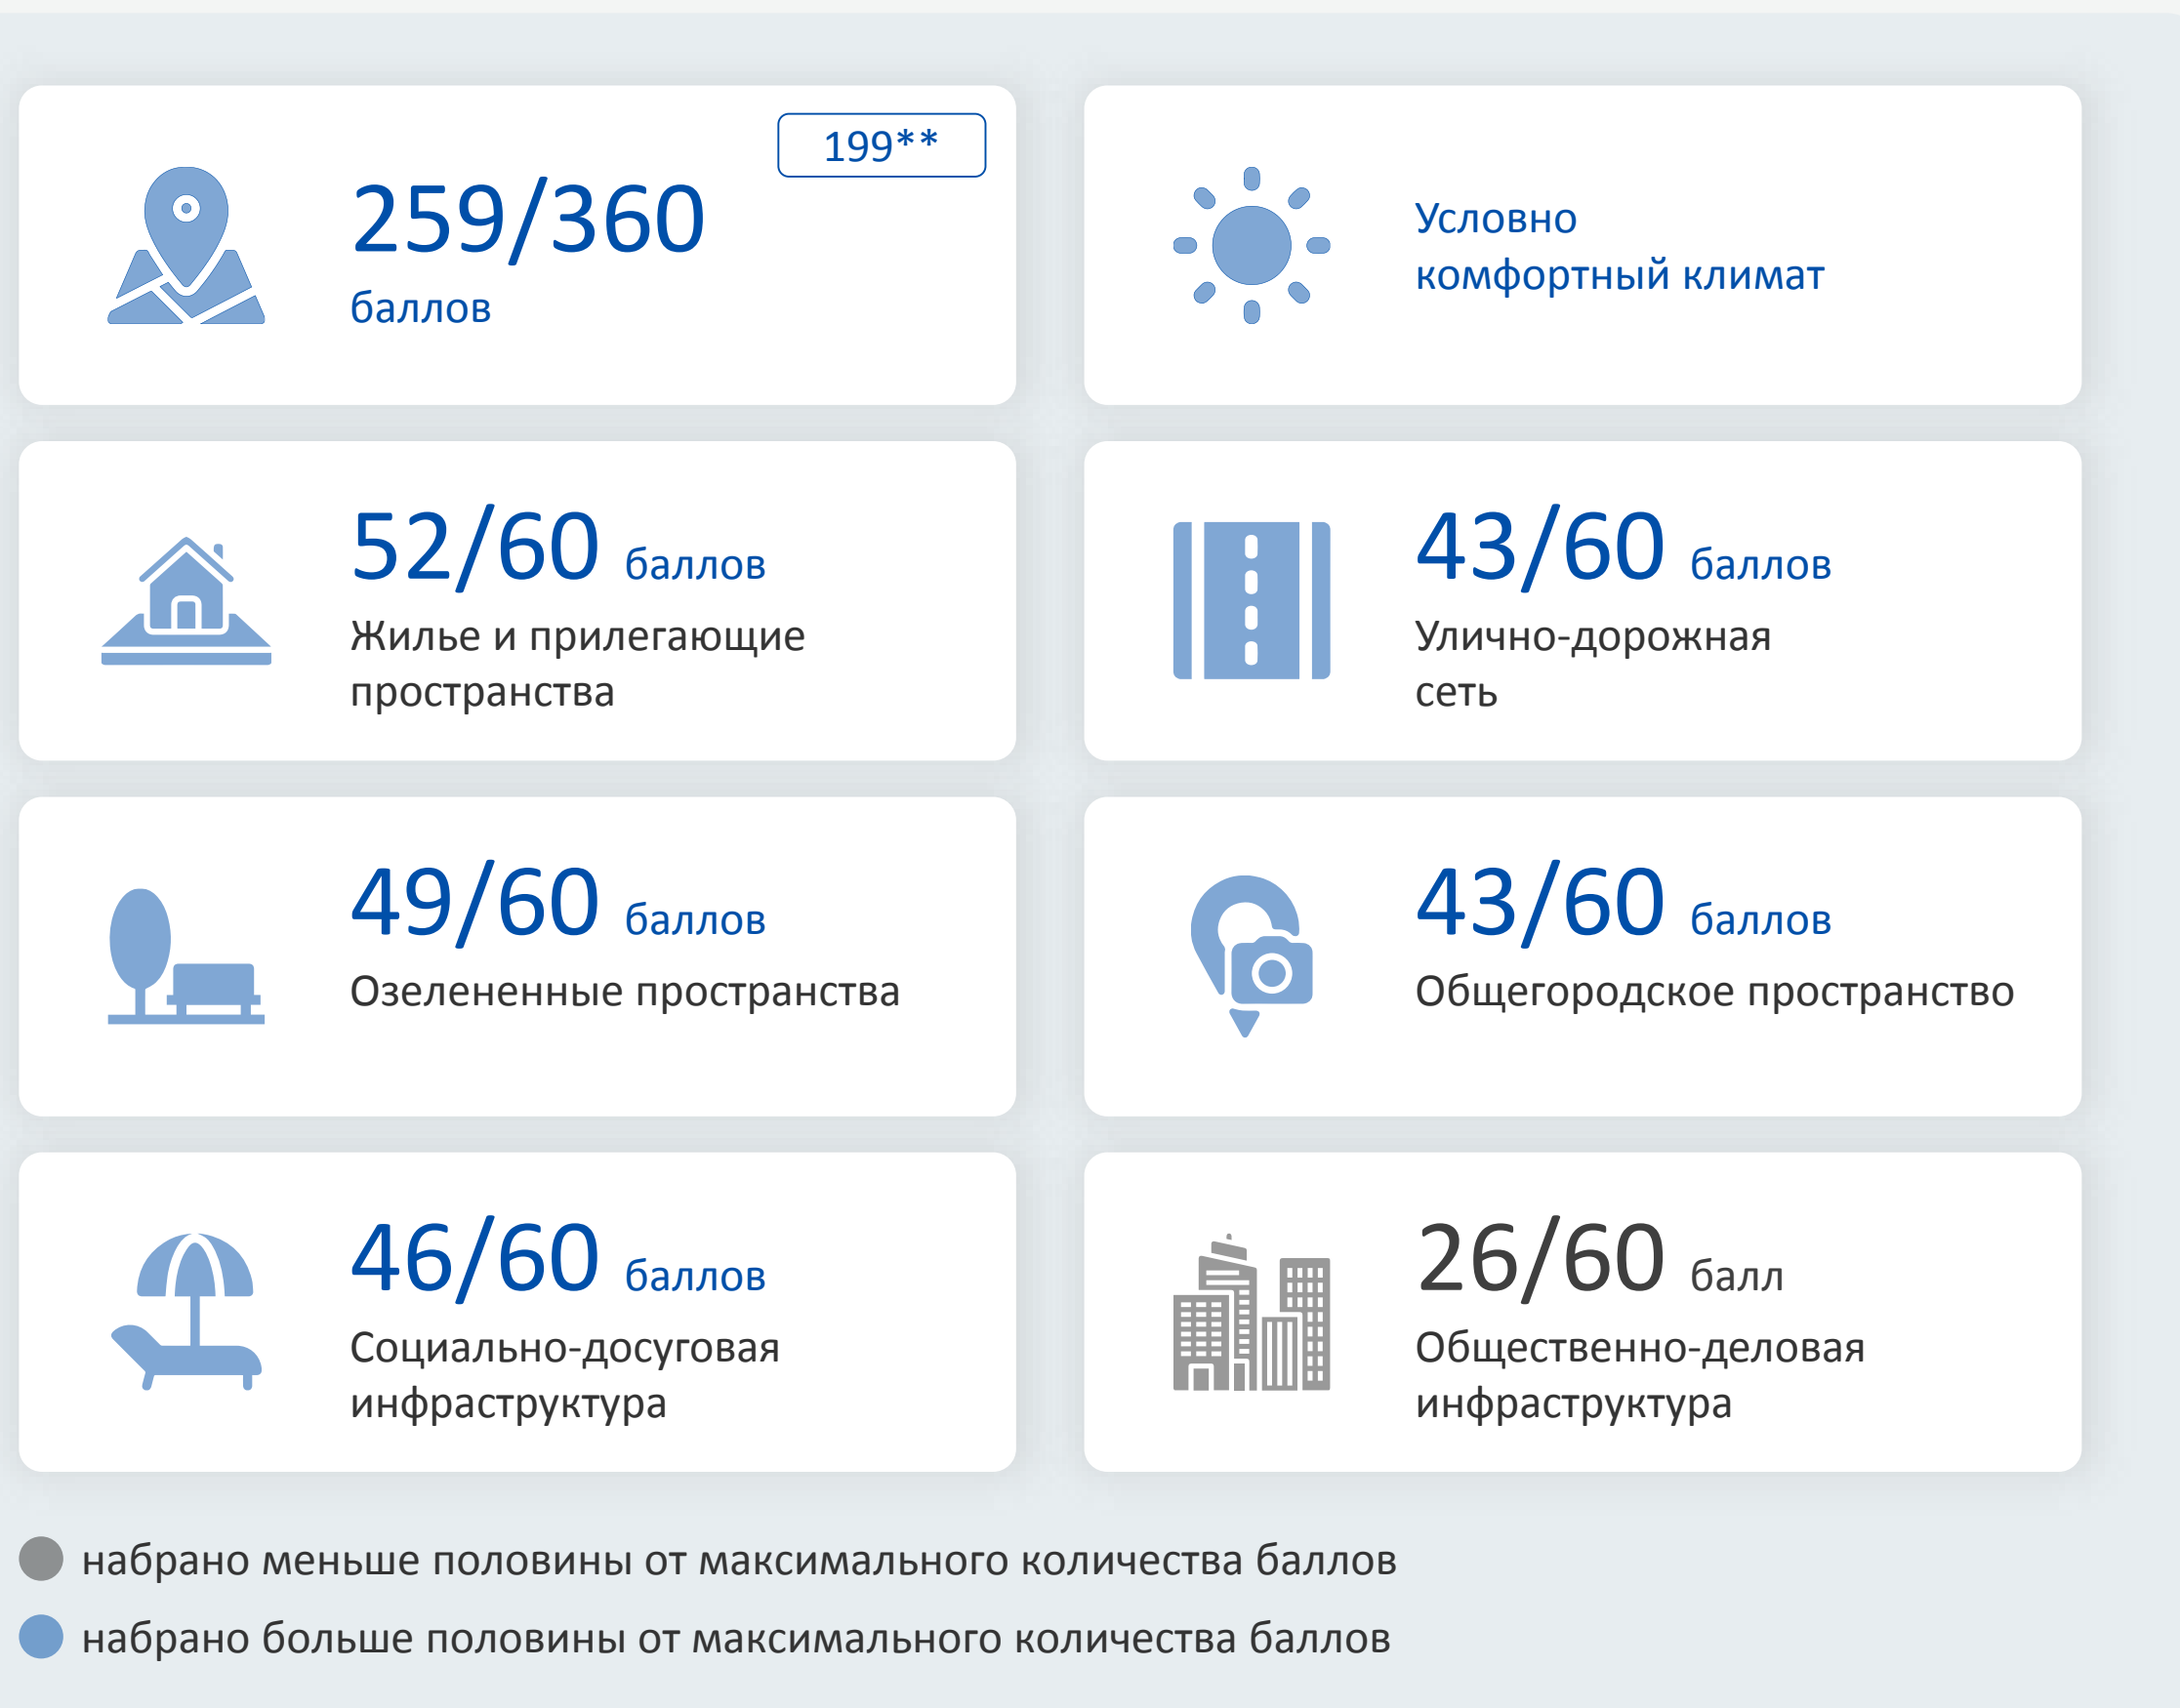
199**

259/360
баллов

Условно
комфортный климат

52/60 баллов
Жилье и прилегающие пространства

43/60 баллов
Улично-дорожная сеть

49/60 баллов
Озелененные пространства

43/60 баллов
Общегородское пространство

46/60 баллов
Социально-досуговая инфраструктура

26/60 балл
Общественно-деловая инфраструктура

набрано меньше половины от максимального количества баллов

набрано больше половины от максимального количества баллов